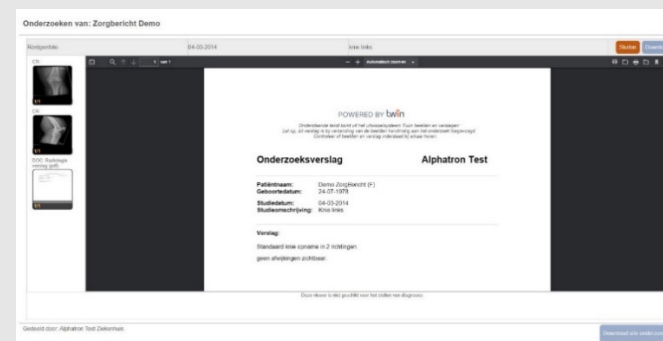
Onderzoeken van: Zorgbericht Demo

Röntgenfoto 04-03-2014 knie links

Sluiten Downl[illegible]

CR

1/1

CR

1/1

DOC Radiologie verslag (pdf)

1/1

1 van 1

Automatisch zoomen

POWERED BY twiin

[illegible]

Onderzoeksverslag

Alphatron Test

Patiëntnaam: Demo ZorgBericht (F)
Geboortedatum: 24-07-1978

Studiedatum: 04-03-2014
Studieomschrijving: Knie links

Verslag:

Standaard knie opname in 2 richtingen.

geen afwijkingen zichtbaar.

Deze viewer is niet geschikt voor het stellen van diagnoses

Gedeeld door: Alphatron Test Ziekenhuis

Download een onderzoek